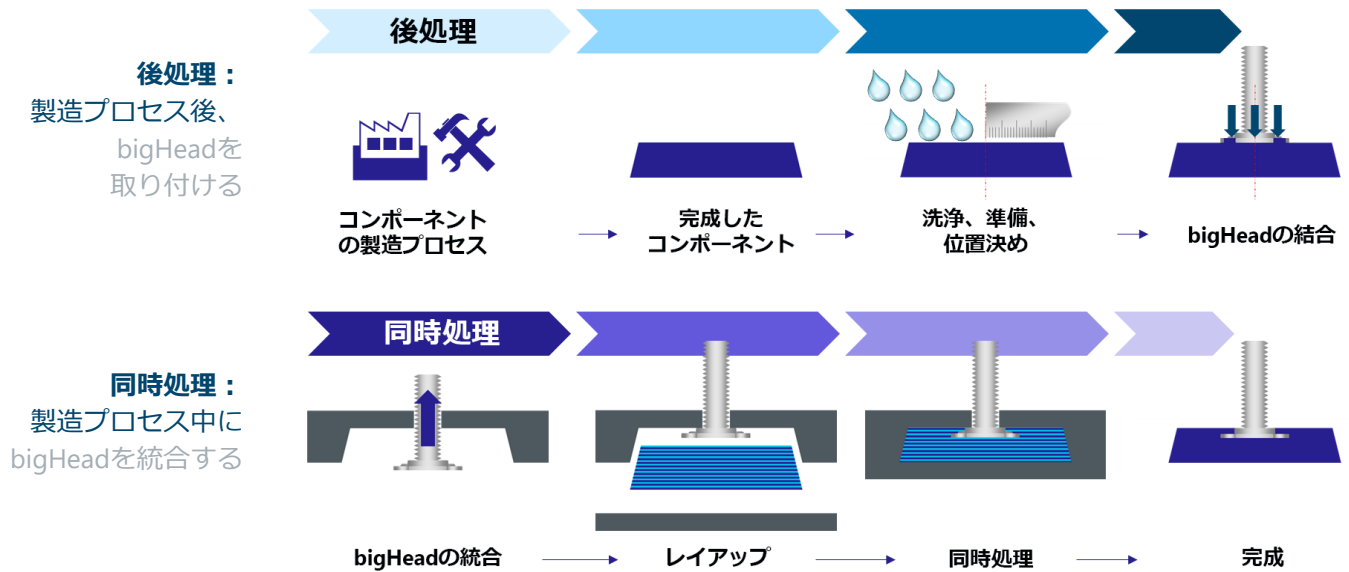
後処理

後処理：
製造プロセス後、
bigHeadを
取り付ける

コンポーネント
の製造プロセス

完成した
コンポーネント

洗浄、準備、
位置決め

bigHeadの結合

同時処理

同時処理：
製造プロセス中に
bigHeadを統合する

bigHeadの統合

レイアップ

同時処理

完成